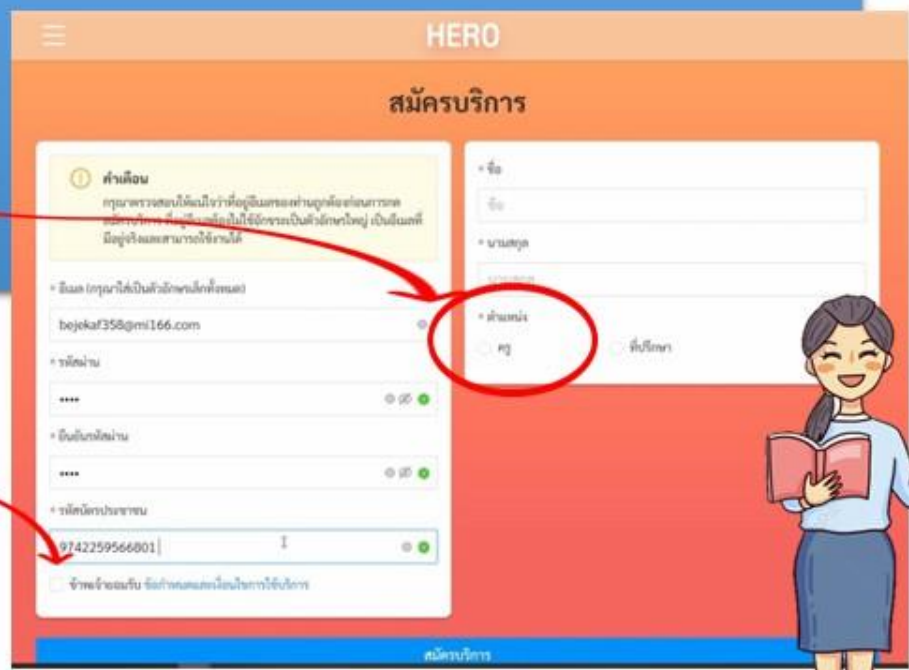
HERO

สมัครบริการ

คำเตือน
กรุณาตรวจสอบให้แน่ใจว่าข้อมูลของท่านถูกต้องก่อนการกดสมัครบริการ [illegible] เป็นอีเมลที่มีอยู่จริงและสามารถใช้งานได้

* อีเมล (กรุณาใส่เป็นตัวอักษรเล็กทั้งหมด)
bejekaf358@mi166.com

* รหัสผ่าน
••••

* ยืนยันรหัสผ่าน
••••

* รหัสบัตรประชาชน
9742259566801

ข้าพเจ้ายอมรับ ข้อกำหนดและเงื่อนไขการใช้บริการ

* ชื่อ
ชื่อ

* นามสกุล
นามสกุล

* ตำแหน่ง
ครู
ที่ปรึกษา

สมัครบริการ